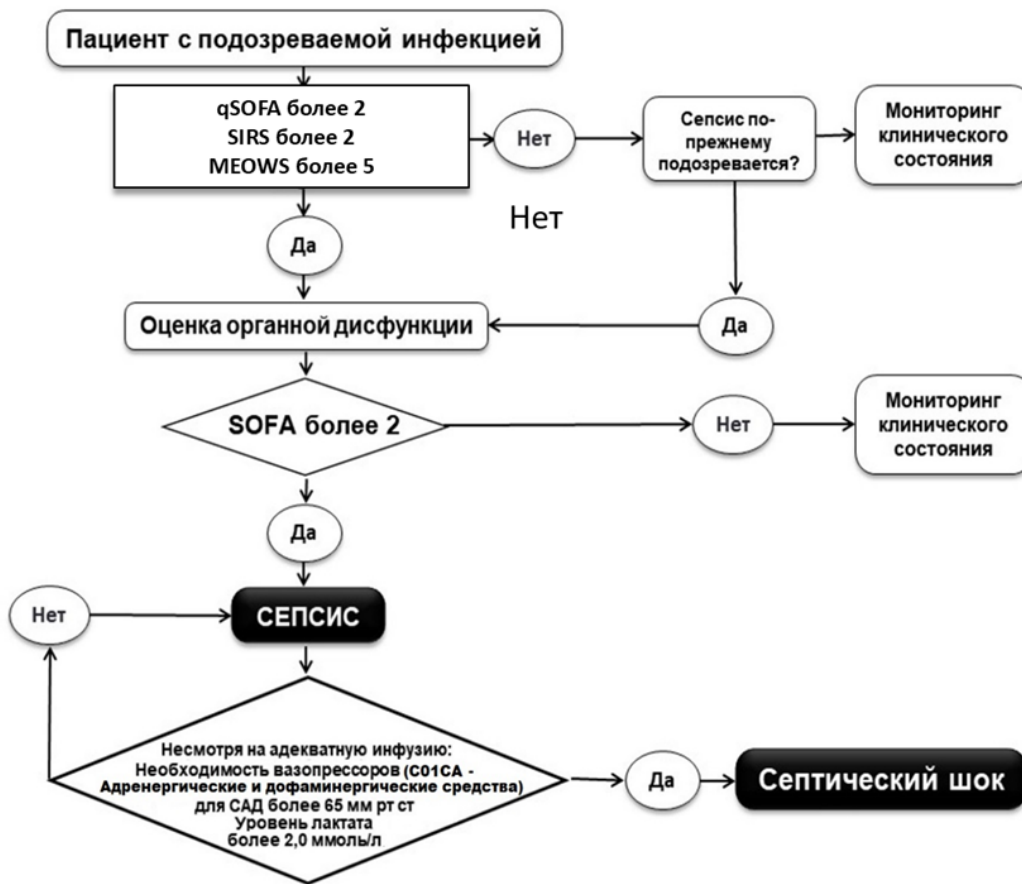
Пациент с подозреваемой инфекцией

qSOFA более 2
SIRS более 2
MEOWS более 5

Нет

Сепсис по-прежнему подозревается?

Мониторинг клинического состояния

Нет

Да

Оценка органной дисфункции

Да

SOFA более 2

Нет

Мониторинг клинического состояния

Да

Нет

СЕПСИС

Несмотря на адекватную инфузию:
Необходимость вазопрессоров (C01CA - Адренергические и дофаминергические средства) для САД более 65 мм рт ст
Уровень лактата более 2,0 ммоль/л

Да

Септический шок